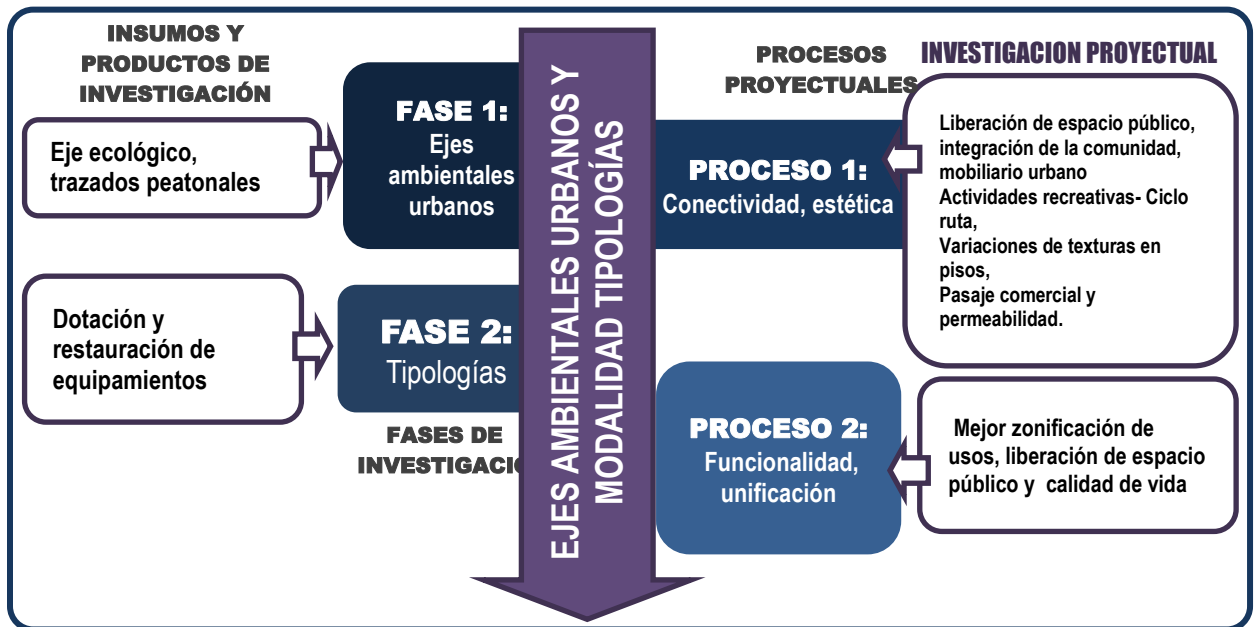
INSUMOS Y PRODUCTOS DE INVESTIGACIÓN

Eje ecológico, trazados peatonales

FASE 1:
Ejes ambientales urbanos

Dotación y restauración de equipamientos

FASE 2:
Tipologías

FASES DE INVESTIGACIO

EJES AMBIENTALES URBANOS Y MODALIDAD TIPOLOGÍAS

PROCESOS PROYECTUALES

INVESTIGACION PROYECTUAL

PROCESO 1:
Conectividad, estética

Liberación de espacio público, integración de la comunidad, mobiliario urbano
Actividades recreativas- Ciclo ruta,
Variaciones de texturas en pisos,
Pasaje comercial y permeabilidad.

PROCESO 2:
Funcionalidad, unificación

Mejor zonificación de usos, liberación de espacio público y calidad de vida